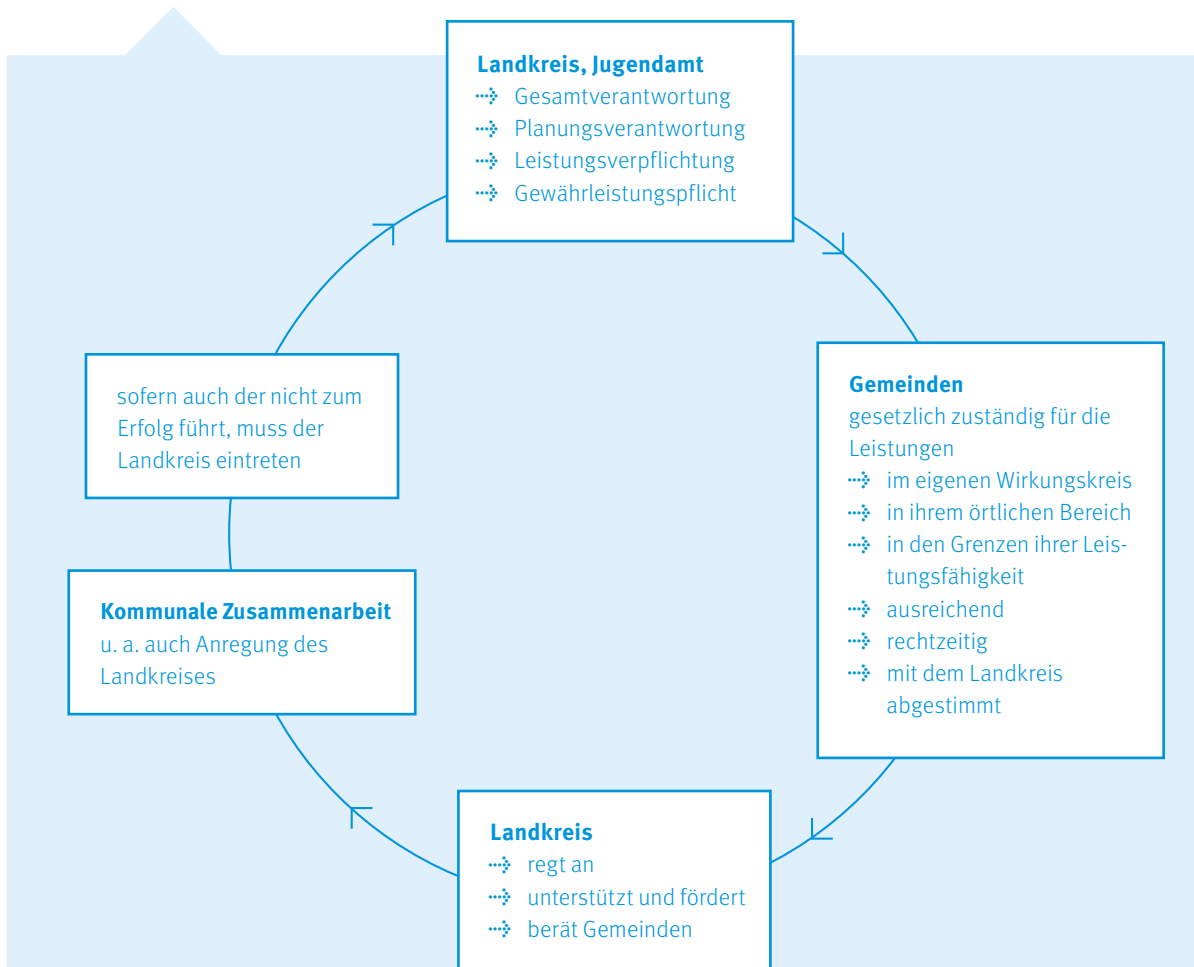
**Landkreis, Jugendamt**
- Gesamtverantwortung
- Planungsverantwortung
- Leistungsverpflichtung
- Gewährleistungspflicht

**Gemeinden**
gesetzlich zuständig für die Leistungen
- im eigenen Wirkungskreis
- in ihrem örtlichen Bereich
- in den Grenzen ihrer Leistungsfähigkeit
- ausreichend
- rechtzeitig
- mit dem Landkreis abgestimmt

**Landkreis**
- regt an
- unterstützt und fördert
- berät Gemeinden

**Kommunale Zusammenarbeit**
u. a. auch Anregung des Landkreises

sofern auch der nicht zum Erfolg führt, muss der Landkreis eintreten